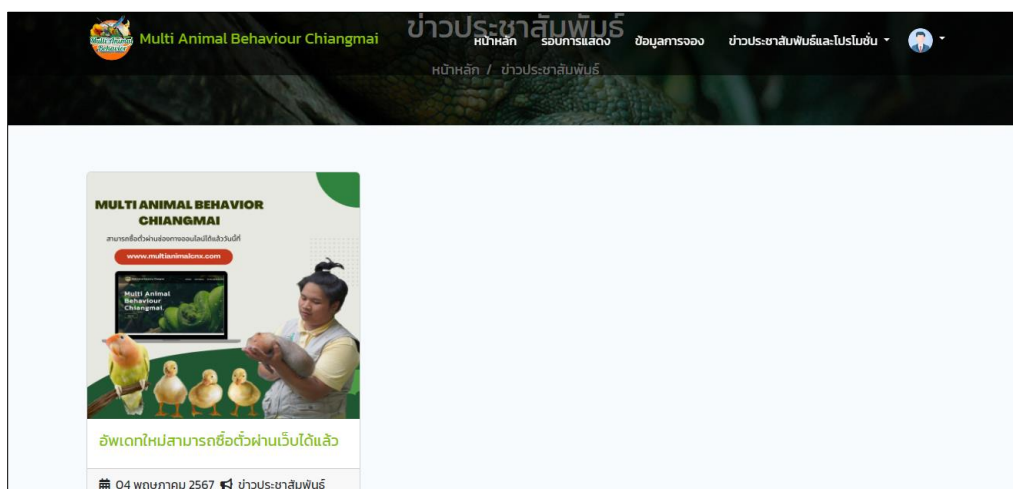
Multi Animal Behaviour Chiangmai

ข่าวประชาสัมพันธ์

หน้าหลัก รอบการแสดง ข้อมูลการจอง ข่าวประชาสัมพันธ์และโปรโมชั่น

หน้าหลัก / ข่าวประชาสัมพันธ์

MULTI ANIMAL BEHAVIOR CHIANGMAI

สามารถซื้อตั๋วผ่านช่องทางออนไลน์ได้แล้ววันนี้!

www.multianimalcnx.com

Multi Animal Behaviour Chiangmai

อัพเดทใหม่สามารถซื้อตั๋วผ่านเว็บได้แล้ว

04 พฤษภาคม 2567 ข่าวประชาสัมพันธ์